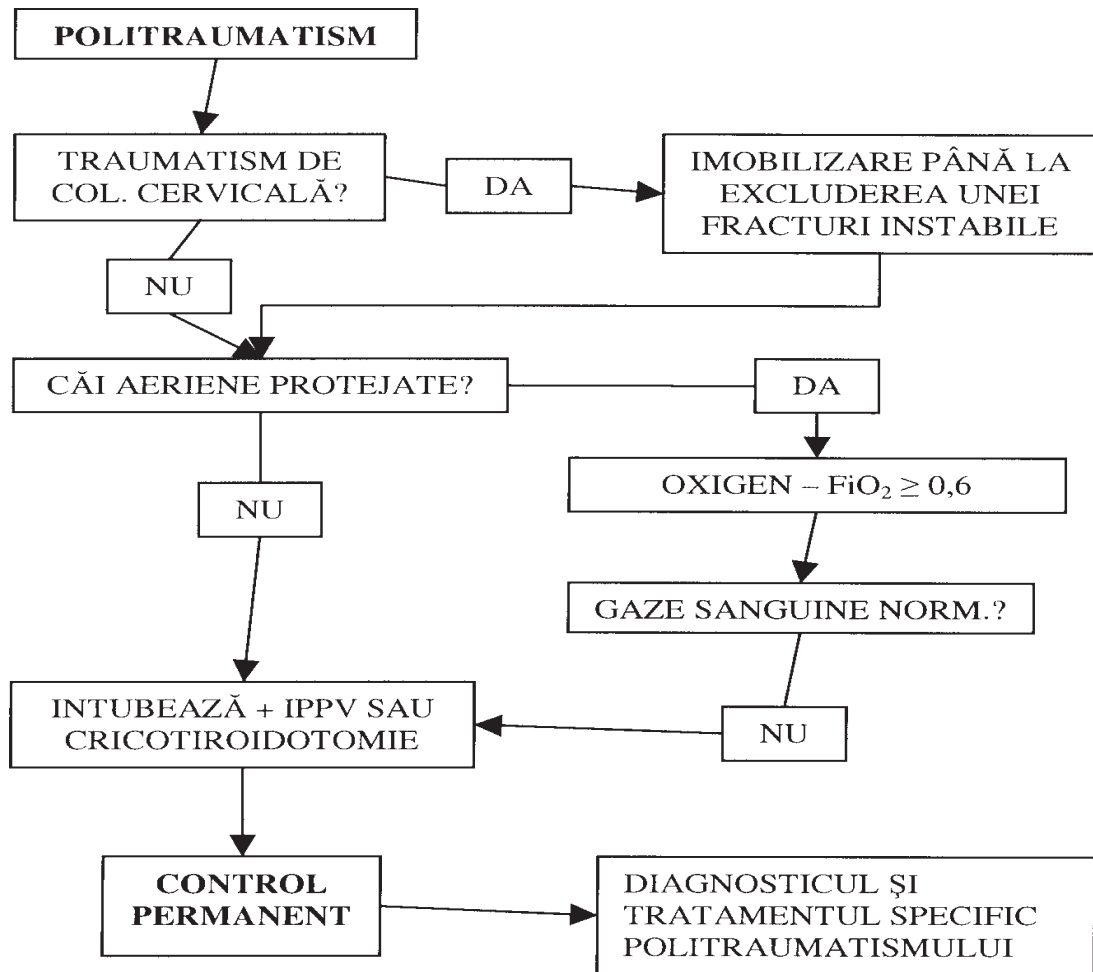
POLITRAUMATISM

TRAUMATISM DE COL. CERVICALĂ?

DA

IMOBILIZARE PÂNĂ LA EXCLUDEREA UNEI FRACTURI INSTABILE

NU

CĂI AERIENE PROTEJATE?

DA

NU

OXIGEN – $FiO_2 \geq 0,6$

GAZE SANGUINE NORM.?

INTUBEAZĂ + IPPV SAU CRICOTIROIDOTOMIE

NU

CONTROL PERMANENT

DIAGNOSTICUL ŞI TRATAMENTUL SPECIFIC POLITRAUMATISMULUI